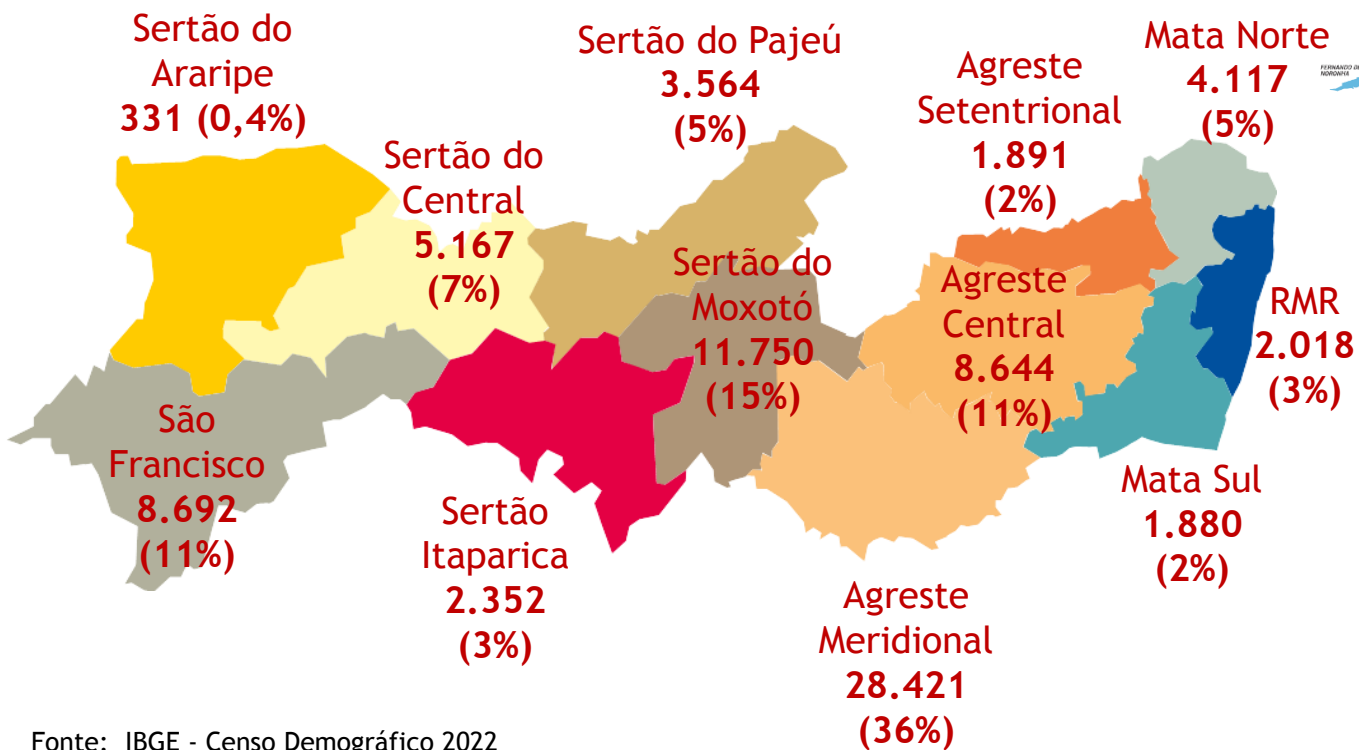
Sertão do Araripe
331 (0,4%)

Sertão do Central
5.167
(7%)

Sertão do Pajeú
3.564
(5%)

Agreste Setentrional
1.891
(2%)

Mata Norte
4.117
(5%)

FERNANDO DE NORONHA

Sertão do Moxotó
11.750
(15%)

Agreste Central
8.644
(11%)

RMR
2.018
(3%)

São Francisco
8.692
(11%)

Sertão Itaparica
2.352
(3%)

Mata Sul
1.880
(2%)

Agreste Meridional
28.421
(36%)

Fonte: IBGE - Censo Demográfico 2022